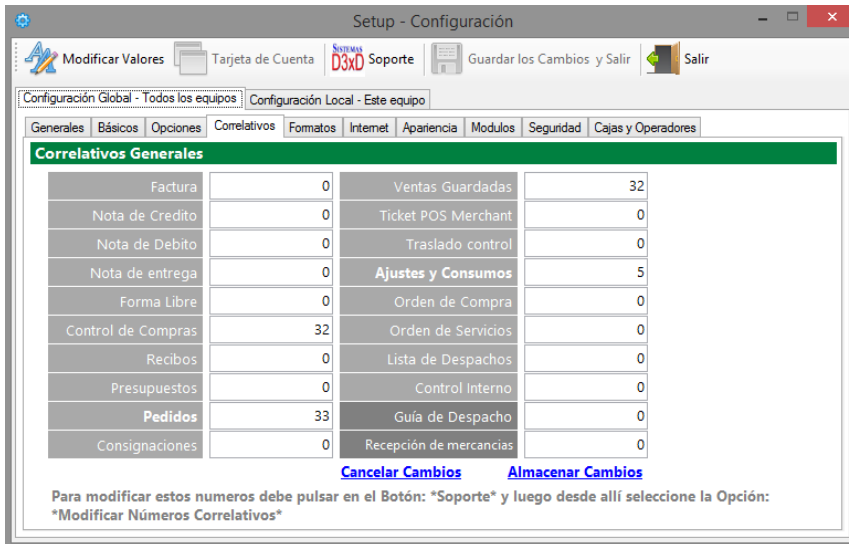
Setup - Configuración

Modificar Valores | Tarjeta de Cuenta | SISTEMAS D3xD Soporte | Guardar los Cambios y Salir | Salir

Configuración Global - Todos los equipos | Configuración Local - Este equipo

Generales | Básicos | Opciones | Correlativos | Formatos | Internet | Apariencia | Modulos | Seguridad | Cajas y Operadores

Correlativos Generales

| | | | |
|---|---|---|---|
| Factura | 0 | Ventas Guardadas | 32 |
| Nota de Credito | 0 | Ticket POS Merchant | 0 |
| Nota de Debito | 0 | Traslado control | 0 |
| Nota de entrega | 0 | Ajustes y Consumos | 5 |
| Forma Libre | 0 | Orden de Compra | 0 |
| Control de Compras | 32 | Orden de Servicios | 0 |
| Recibos | 0 | Lista de Despachos | 0 |
| Presupuestos | 0 | Control Interno | 0 |
| Pedidos | 33 | Guía de Despacho | 0 |
| Consignaciones | 0 | Recepción de mercancias | 0 |

Cancelar Cambios Almacenar Cambios

Para modificar estos numeros debe pulsar en el Botón: *Soporte* y luego desde allí seleccione la Opción: *Modificar Números Correlativos*